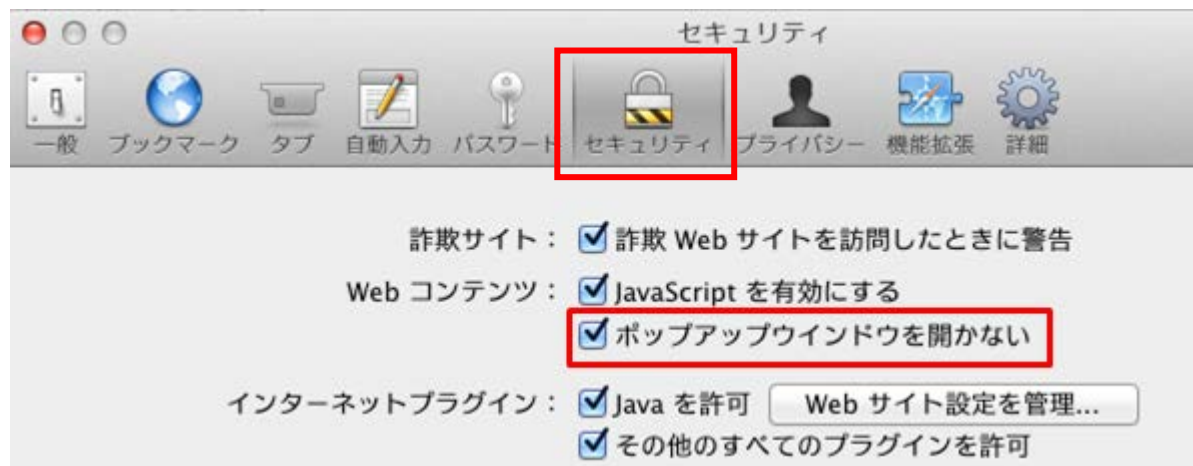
セキュリティ

一般 ブックマーク タブ 自動入力 パスワード セキュリティ プライバシー 機能拡張 詳細

詐欺サイト： 詐欺 Web サイトを訪問したときに警告

Web コンテンツ： JavaScript を有効にする

ポップアップウインドウを開かない

インターネットプラグイン： Java を許可 Web サイト設定を管理...

その他のすべてのプラグインを許可